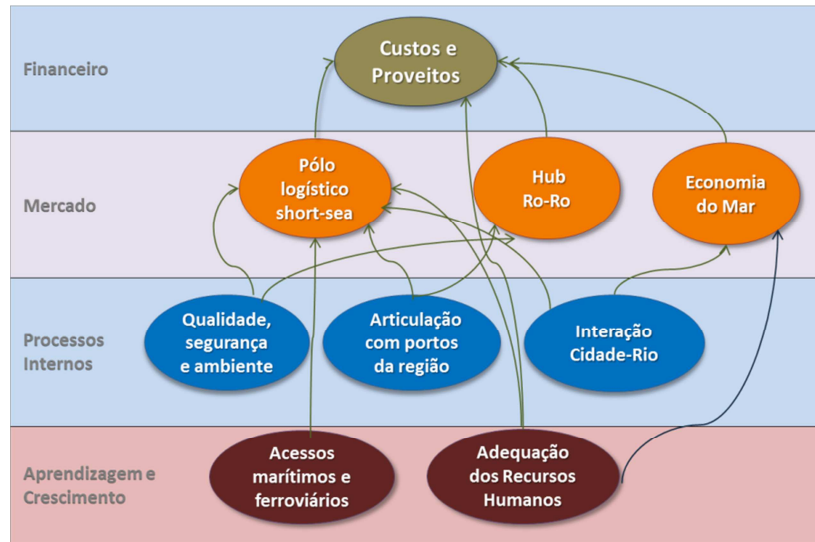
Financeiro

Custos e Proveitos

Mercado

Pólo logístico short-sea

Hub Ro-Ro

Economia do Mar

Processos Internos

Qualidade, segurança e ambiente

Articulação com portos da região

Interação Cidade-Rio

Aprendizagem e Crescimento

Acessos marítimos e ferroviários

Adequação dos Recursos Humanos